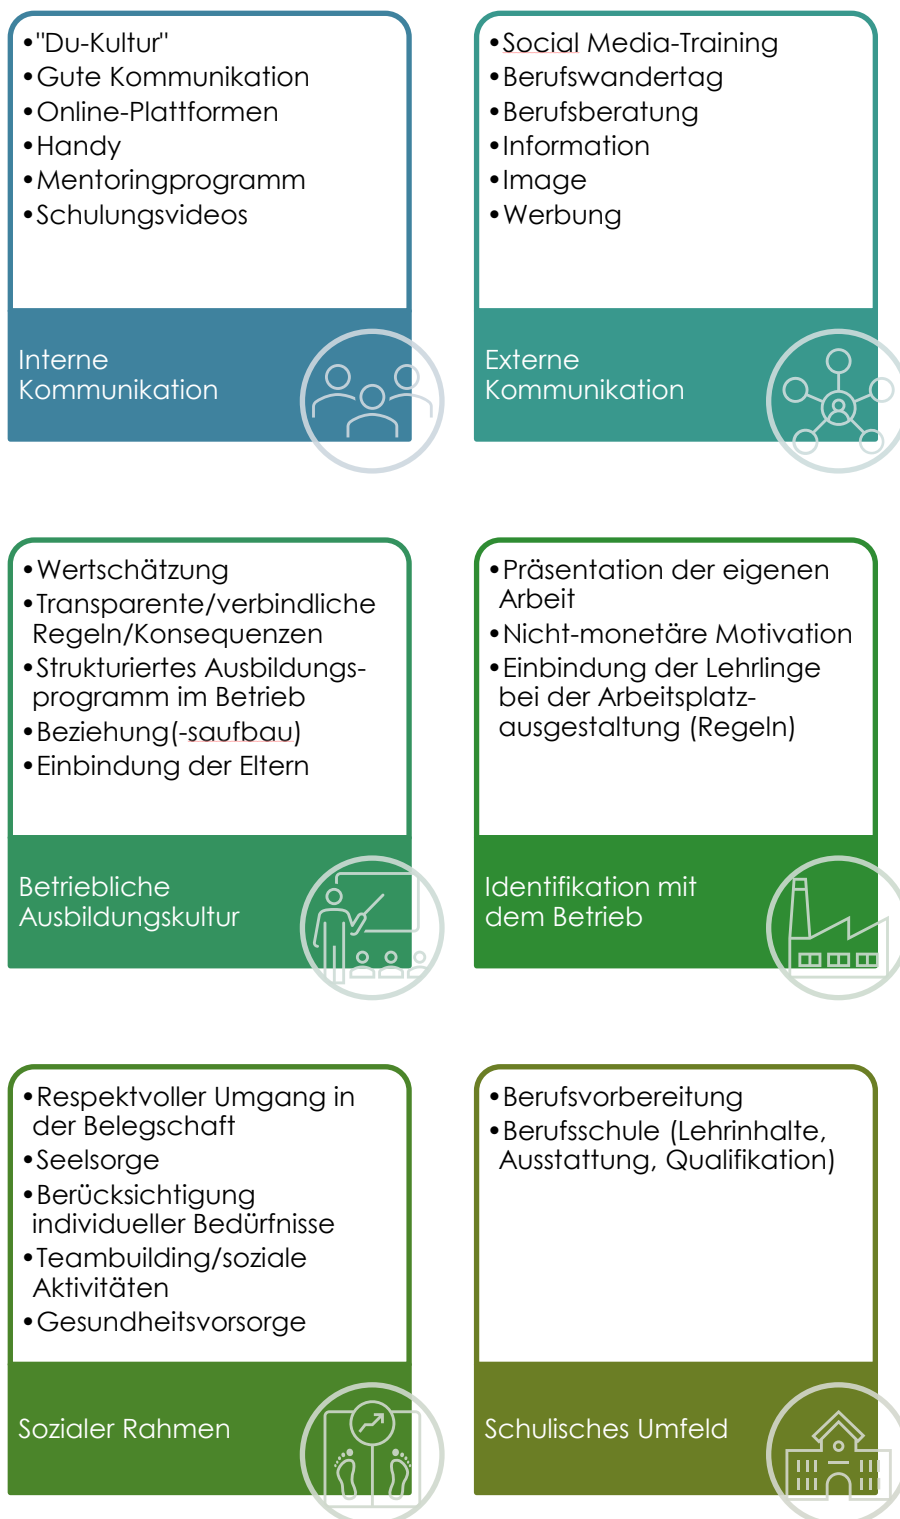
•"Du-Kultur"
•Gute Kommunikation
•Online-Plattformen
•Handy
•Mentoringprogramm
•Schulungsvideos

Interne Kommunikation

•Social Media-Training
•Berufswandertag
•Berufsberatung
•Information
•Image
•Werbung

Externe Kommunikation

•Wertschätzung
•Transparente/verbindliche Regeln/Konsequenzen
•Strukturiertes Ausbildungsprogramm im Betrieb
•Beziehung(-saufbau)
•Einbindung der Eltern

Betriebliche Ausbildungskultur

•Präsentation der eigenen Arbeit
•Nicht-monetäre Motivation
•Einbindung der Lehrlinge bei der Arbeitsplatzausgestaltung (Regeln)

Identifikation mit dem Betrieb

•Respektvoller Umgang in der Belegschaft
•Seelsorge
•Berücksichtigung individueller Bedürfnisse
•Teambuilding/soziale Aktivitäten
•Gesundheitsvorsorge

Sozialer Rahmen

•Berufsvorbereitung
•Berufsschule (Lehrinhalte, Ausstattung, Qualifikation)

Schulisches Umfeld